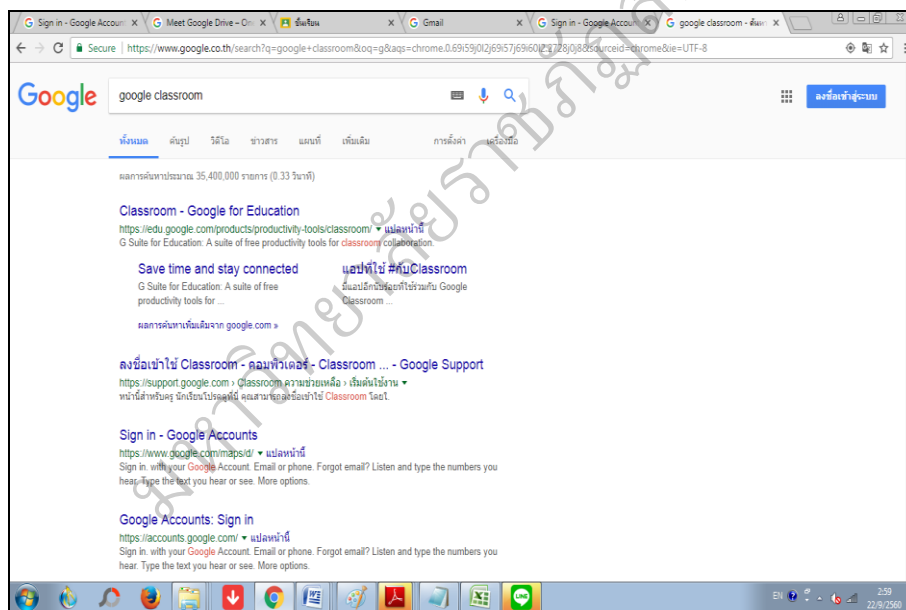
Sign in - Google Account | Meet Google Drive – One | ชั้นเรียน | Gmail | Sign in - Google Account | google classroom - ค้นหา

Secure | https://www.google.co.th/search?q=google+classroom&oq=g&aqs=chrome.0.69i59j0l2j69i57j69i60l2.2728j0j8&sourceid=chrome&ie=UTF-8

Google

google classroom

ลงชื่อเข้าสู่ระบบ

ทั้งหมด รูปภาพ วิดีโอ ข่าวสาร แผนที่ เพิ่มเติม การตั้งค่า เครื่องมือ

ผลการค้นหาประมาณ 35,400,000 รายการ (0.33 วินาที)

Classroom - Google for Education
https://edu.google.com/products/productivity-tools/classroom/ ▾ แปลหน้านี้
G Suite for Education: A suite of free productivity tools for classroom collaboration.

Save time and stay connected
G Suite for Education: A suite of free productivity tools for ...

แอปที่ใช้ #กับClassroom
มีแอปอีกนับร้อยที่ใช้ร่วมกับ Google Classroom ...

ผลการค้นหาเพิ่มเติมจาก google.com »

ลงชื่อเข้าใช้ Classroom - คอมพิวเตอร์ - Classroom ... - Google Support
https://support.google.com › Classroom ความช่วยเหลือ › เริ่มต้นใช้งาน ▾
หน้านี้สำหรับครู นักเรียนโปรดดูที่นี่ คุณสามารถลงชื่อเข้าใช้ Classroom โดยใ.

Sign in - Google Accounts
https://www.google.com/maps/d/ ▾ แปลหน้านี้
Sign in. with your Google Account. Email or phone. Forgot email? Listen and type the numbers you hear. Type the text you hear or see. More options.

Google Accounts: Sign in
https://accounts.google.com/ ▾ แปลหน้านี้
Sign in. with your Google Account. Email or phone. Forgot email? Listen and type the numbers you hear. Type the text you hear or see. More options.

EN 2:59 22/9/2560